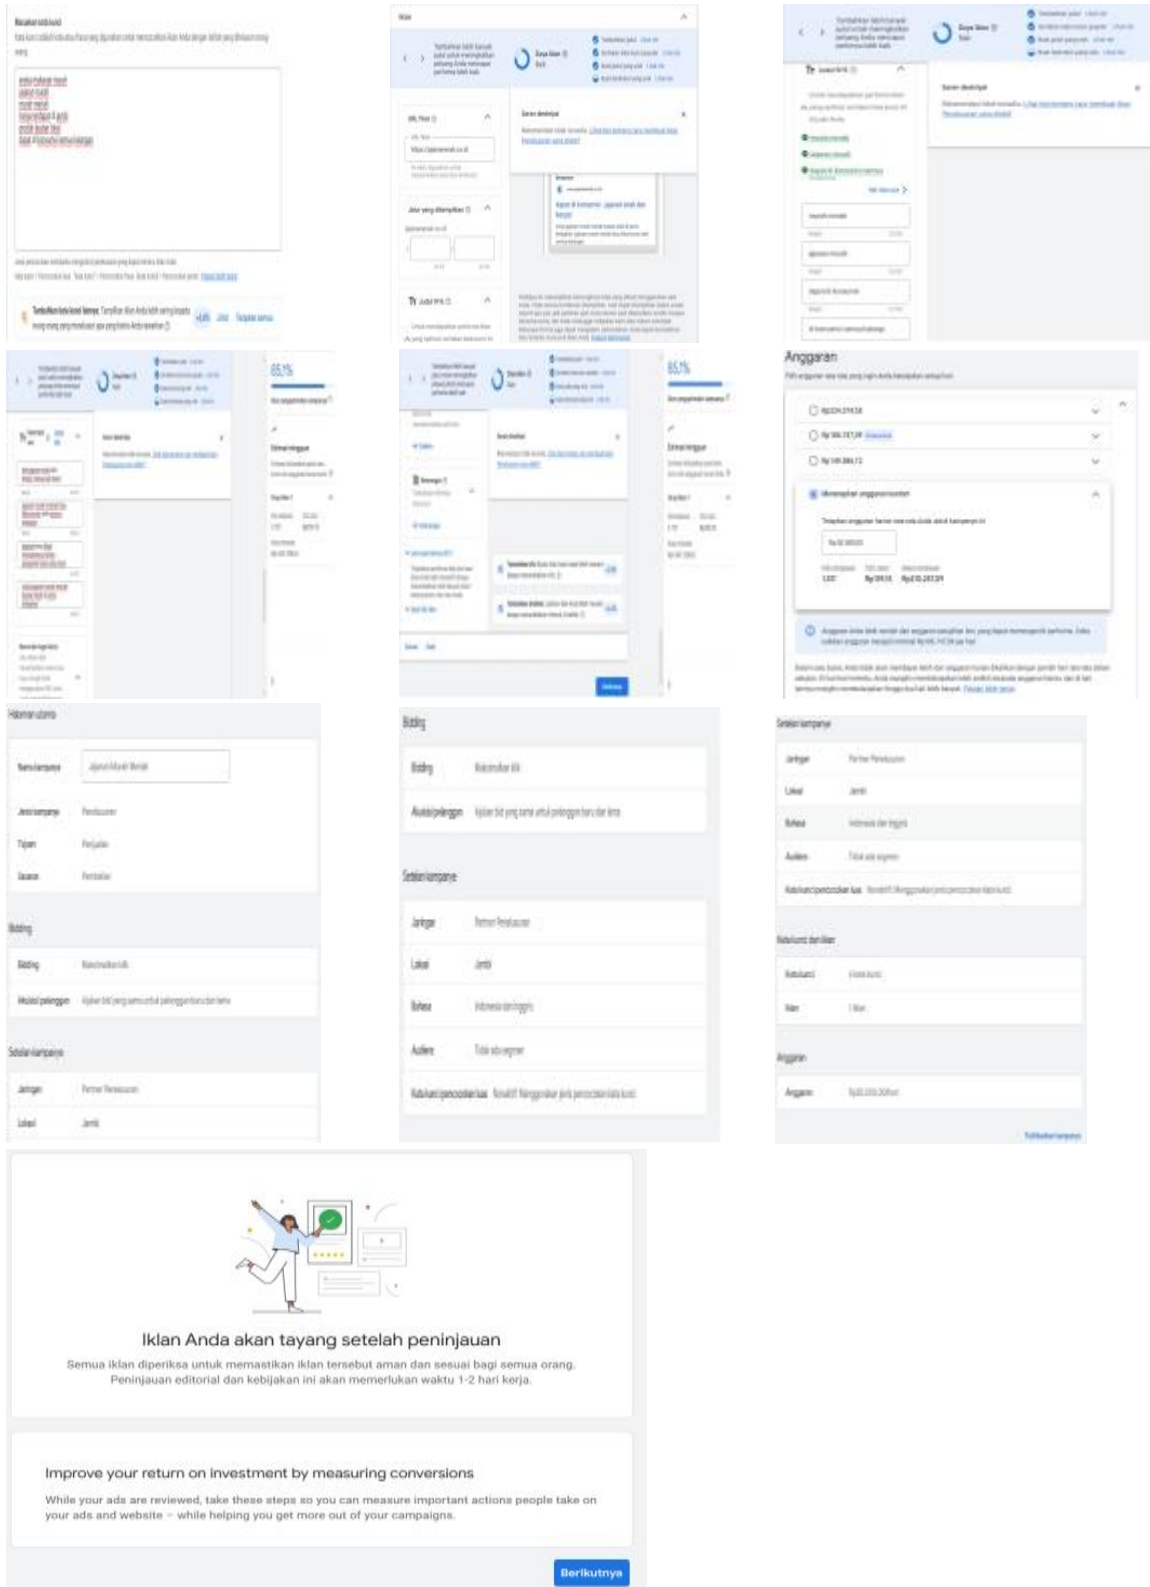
Anggaran

Hamalan utama

Nama kampanye	Jajanan Murah Meriah

Jenis kampanye	Penelusuran

Tujuan	Penjualan

Sasaran	Pembelian

Bidding

Bidding	Maksimalkan klik

Akuisisi pelanggan	Ajukan bid yang sama untuk pelanggan baru dan lama

Setelan kampanye

Jaringan	Partner Penelusuran

Lokasi	Jambi

Bidding

Bidding	Maksimalkan klik

Akuisisi pelanggan	Ajukan bid yang sama untuk pelanggan baru dan lama

Setelan kampanye

Jaringan	Partner Penelusuran

Lokasi	Jambi

Bahasa	Indonesia dan Inggris

Audiens	Tidak ada segmen

Setelan kampanye

Jaringan	Partner Penelusuran

Lokasi	Jambi

Bahasa	Indonesia dan Inggris

Audiens	Tidak ada segmen

Iklan Anda akan tayang setelah peninjauan

Semua iklan diperiksa untuk memastikan iklan tersebut aman dan sesuai bagi semua orang. Peninjauan editorial dan kebijakan ini akan memerlukan waktu 1-2 hari kerja.

Improve your return on investment by measuring conversions

While your ads are reviewed, take these steps so you can measure important actions people take on your ads and website – while helping you get more out of your campaigns.

Berikutnya